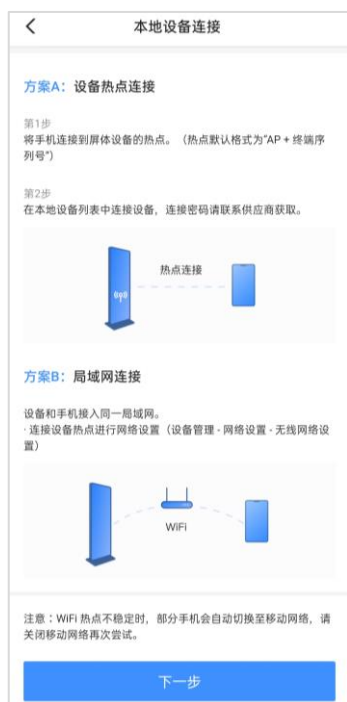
< 本地设备连接

方案A：设备热点连接

第1步
将手机连接到屏体设备的热点。（热点默认格式为"AP + 终端序列号"）

第2步
在本地设备列表中连接设备，连接密码请联系供应商获取。

热点连接

方案B：局域网连接

设备和手机接入同一局域网。
· 连接设备热点进行网络设置（设备管理 - 网络设置 - 无线网络设置）

WiFi

注意：WiFi 热点不稳定时，部分手机会自动切换至移动网络，请关闭移动网络再次尝试。

下一步